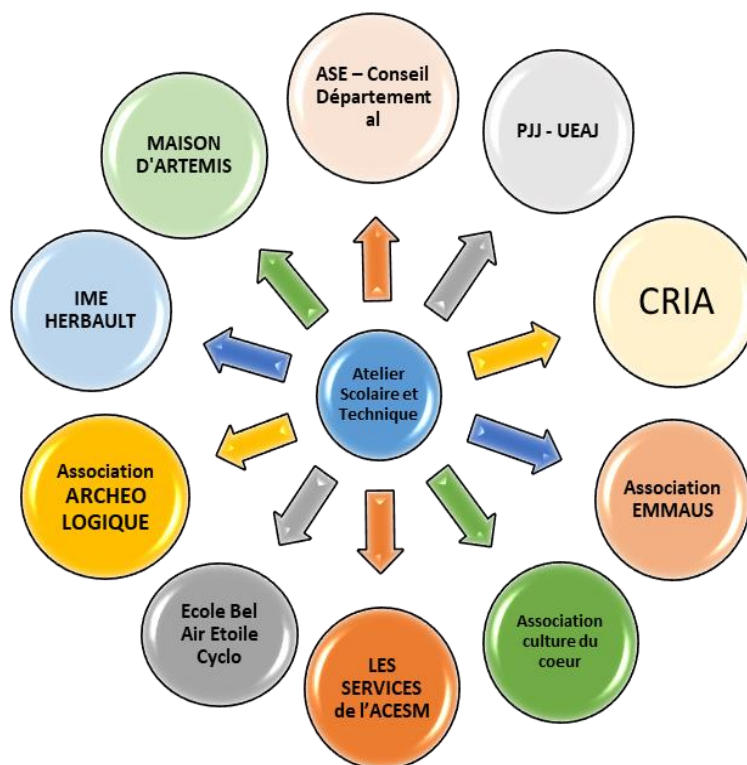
ASE – Conseil Départemental

PJJ - UEAJ

MAISON D'ARTEMIS

IME HERBAULT

CRIA

Atelier Scolaire et Technique

Association ARCHEO LOGIQUE

Association EMMAUS

Ecole Bel Air Etoile Cyclo

LES SERVICES de l'ACESM

Association culture du coeur